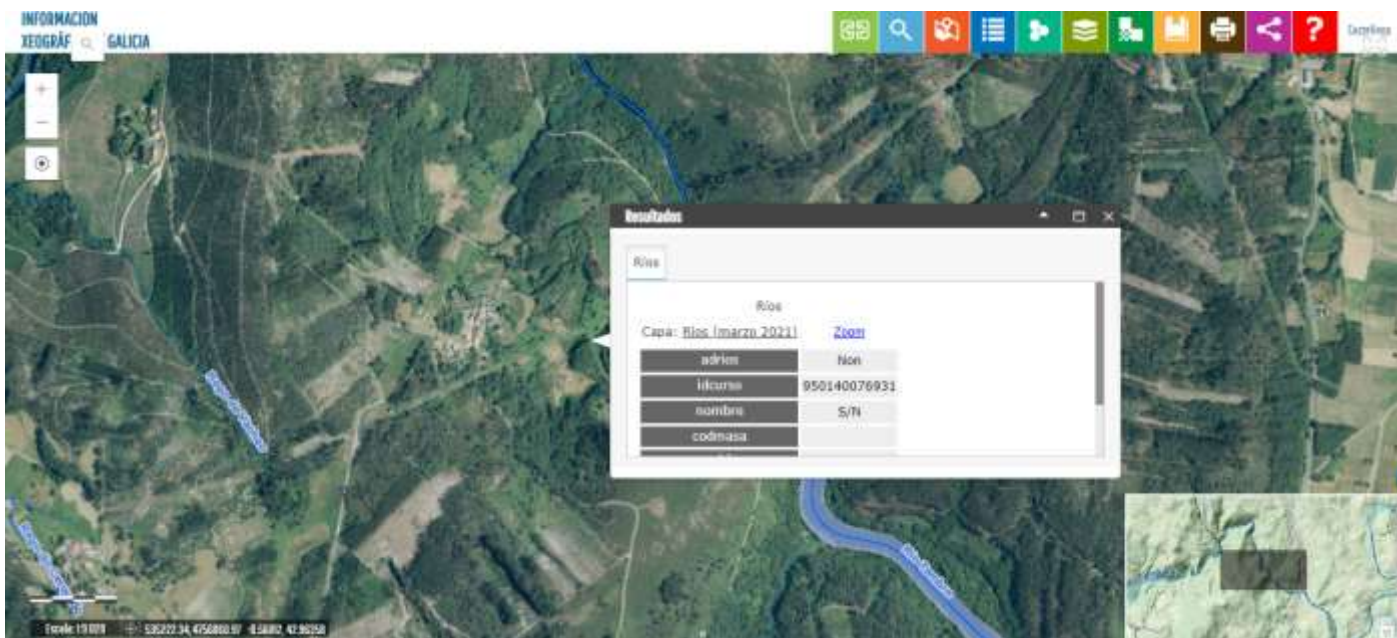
INFORMACION XEOGRÁF GALICIA

Castellano

+
−

Resultados

Ríos

Ríos

Capa: Ríos (marzo 2021) Zoom

| adrios | Non |
|---|---|
| idcurso | 950140076931 |
| nombre | S/N |
| codmasa | |

Escala 1:9 009 535222.34, 4756060.97 -8.56812, 42.96258